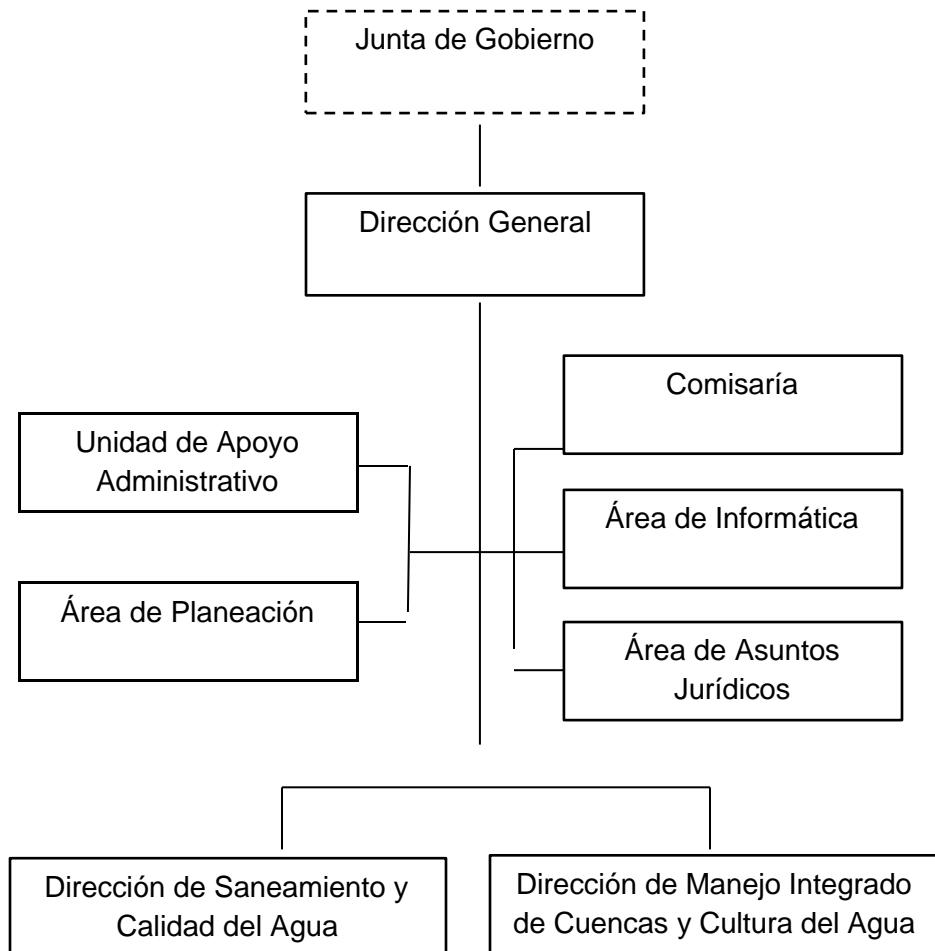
Junta de Gobierno

Dirección General

Unidad de Apoyo Administrativo

Área de Planeación

Comisaría

Área de Informática

Área de Asuntos Jurídicos

Dirección de Saneamiento y Calidad del Agua

Dirección de Manejo Integrado de Cuencas y Cultura del Agua